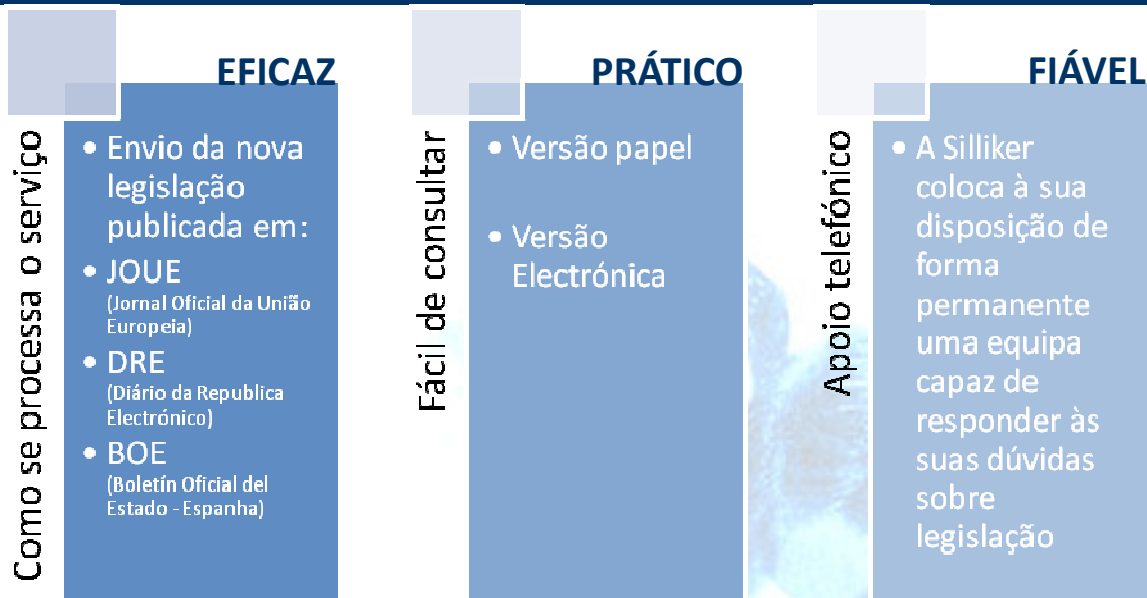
Como se processa o serviço

EFICAZ

• Envio da nova legislação publicada em:
• JOUE (Jornal Oficial da União Europeia)
• DRE (Diário da Republica Electrónico)
• BOE (Boletín Oficial del Estado - Espanha)

Fácil de consultar

PRÁTICO

• Versão papel
• Versão Electrónica

Apoio telefónico

FIÁVEL

• A Silliker coloca à sua disposição de forma permanente uma equipa capaz de responder às suas dúvidas sobre legislação